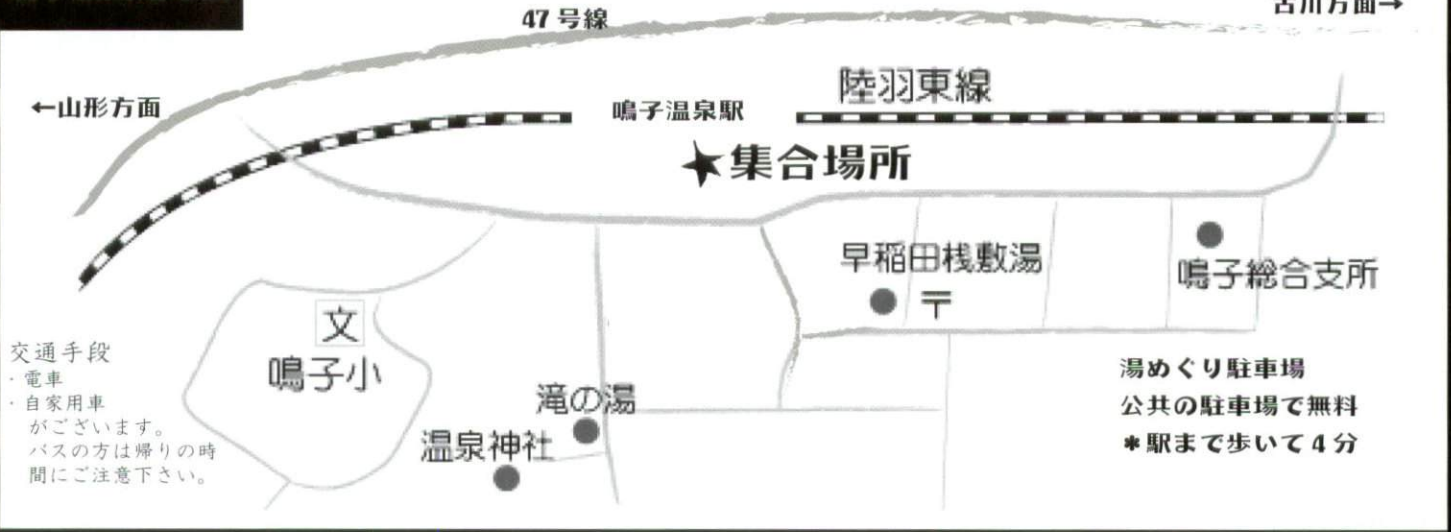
47号線

古川方面→

←山形方面

鳴子温泉駅

陸羽東線

★集合場所

早稲田桟敷湯

〒

鳴子総合支所

文

鳴子小

交通手段
・電車
・自家用車
がございます。
バスの方は帰りの時間にご注意下さい。

滝の湯

温泉神社

湯めぐり駐車場
公共の駐車場で無料
＊駅まで歩いて４分